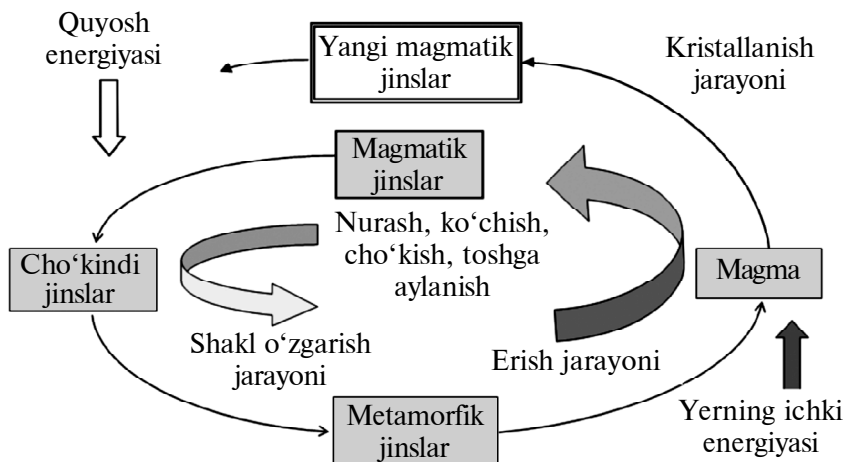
Quyosh energiyasi

Yangi magmatik jinslar

Kristallanish jarayoni

Magmatik jinslar

Nurash, ko‘chish, cho‘kish, toshga aylanish

Cho‘kindi jinslar

Magma

Shakl o‘zgarish jarayoni

Erish jarayoni

Metamorfik jinslar

Yerning ichki energiyasi